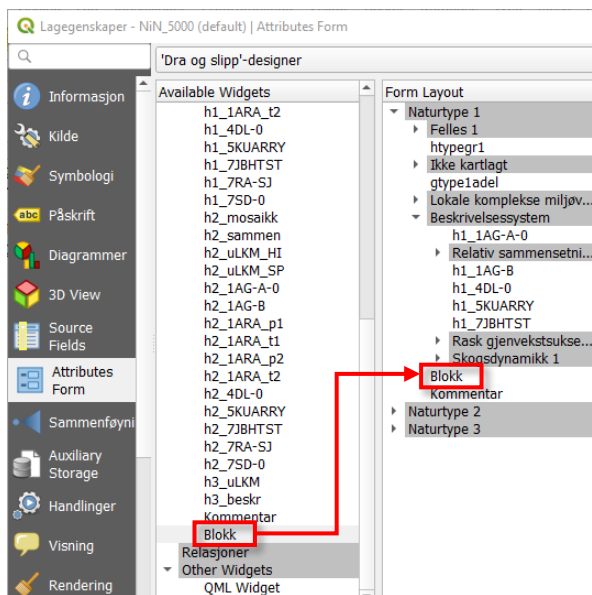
Lagegenskaper - NiN_5000 (default) | Attributes Form

'Dra og slipp'-designer

Informasjon
Kilde
Symbologi
Påskrift
Diagrammer
3D View
Source Fields
Attributes Form
Sammenføyni
Auxiliary Storage
Handlinger
Visning
Rendering

Available Widgets
h1_1ARA_t2
h1_4DL-0
h1_5KUARRY
h1_7JBHTST
h1_7RA-SJ
h1_7SD-0
h2_mosaikk
h2_sammen
h2_uLKM_HI
h2_uLKM_SP
h2_1AG-A-0
h2_1AG-B
h2_1ARA_p1
h2_1ARA_t1
h2_1ARA_p2
h2_1ARA_t2
h2_4DL-0
h2_5KUARRY
h2_7JBHTST
h2_7RA-SJ
h2_7SD-0
h3_uLKM
h3_beskr
Kommentar
Blokk
Relasjoner
Other Widgets
QML Widget

Form Layout
Naturtype 1
Felles 1
htypegr1
Ikke kartlagt
gtype1adel
Lokale komplekse miljøv...
Beskrivelsessystem
h1_1AG-A-0
Relativ sammensetni...
h1_1AG-B
h1_4DL-0
h1_5KUARRY
h1_7JBHTST
Rask gjenvekstsukse...
Skogsdynamikk 1
Blokk
Kommentar
Naturtype 2
Naturtype 3